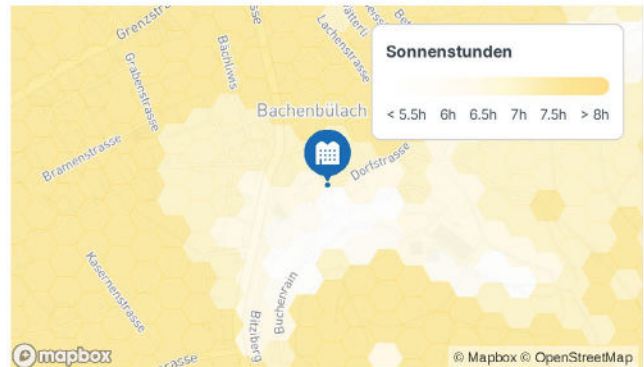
Grenzstra
Grabenstrasse
Bächliws
Lachenstrasse
Bachenbülach
Dorfstrasse
Bramenstrasse
Kasernenstrasse
Buchenrain
Bitzberg
rasse

Sonnenstunden
< 5.5h 6h 6.5h 7h 7.5h > 8h

mapbox
© Mapbox © OpenStreetMap